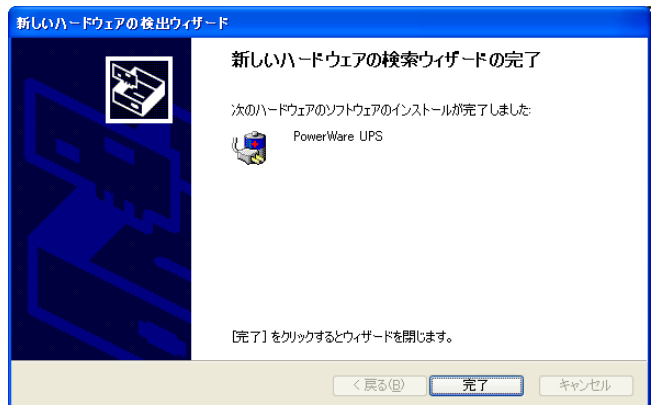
新しいハードウェアの検出ウィザード

新しいハードウェアの検索ウィザードの完了

次のハードウェアのソフトウェアのインストールが完了しました:

PowerWare UPS

[完了] をクリックするとウィザードを閉じます。

< 戻る(B)

完了

キャンセル